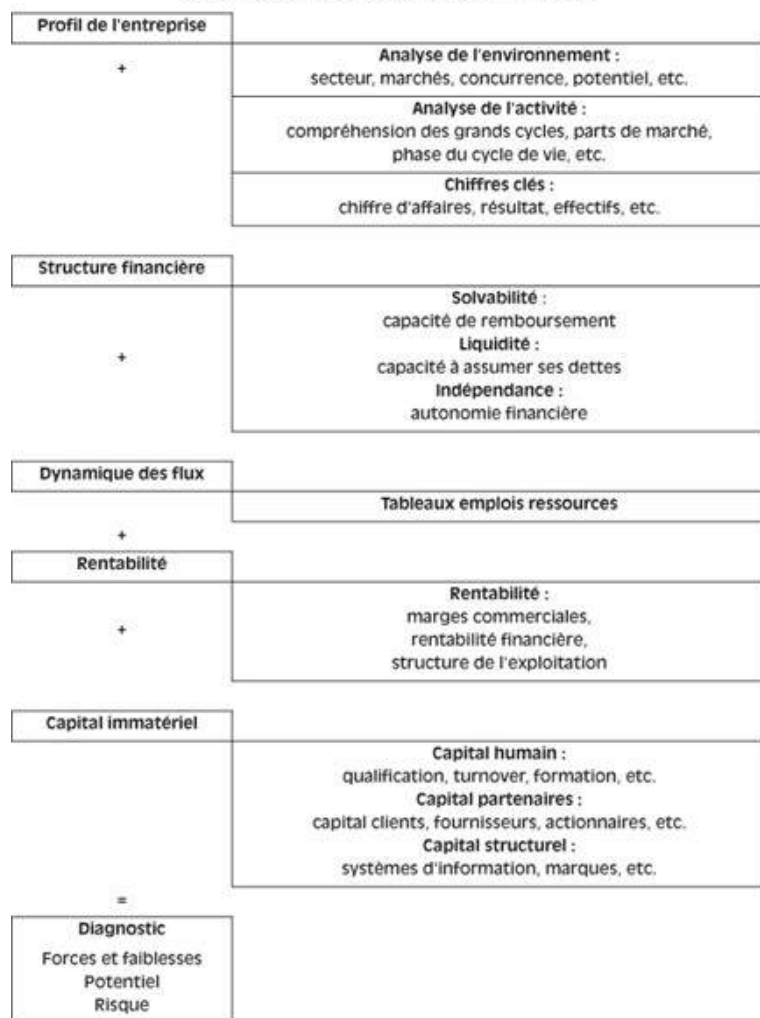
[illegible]

Profil de l'entreprise

+

Analyse de l'environnement :
secteur, marchés, concurrence, potentiel, etc.

Analyse de l'activité :
compréhension des grands cycles, parts de marché, phase du cycle de vie, etc.

Chiffres clés :
chiffre d'affaires, résultat, effectifs, etc.

Structure financière

+

Solvabilité :
capacité de remboursement
Liquidité :
capacité à assumer ses dettes
Indépendance :
autonomie financière

Dynamique des flux

Tableaux emplois ressources

+

Rentabilité

+

Rentabilité :
marges commerciales,
rentabilité financière,
structure de l'exploitation

Capital immatériel

Capital humain :
qualification, turnover, formation, etc.
Capital partenaires :
capital clients, fournisseurs, actionnaires, etc.
Capital structurel :
systèmes d'information, marques, etc.

=

Diagnostic
Forces et faiblesses
Potentiel
Risque